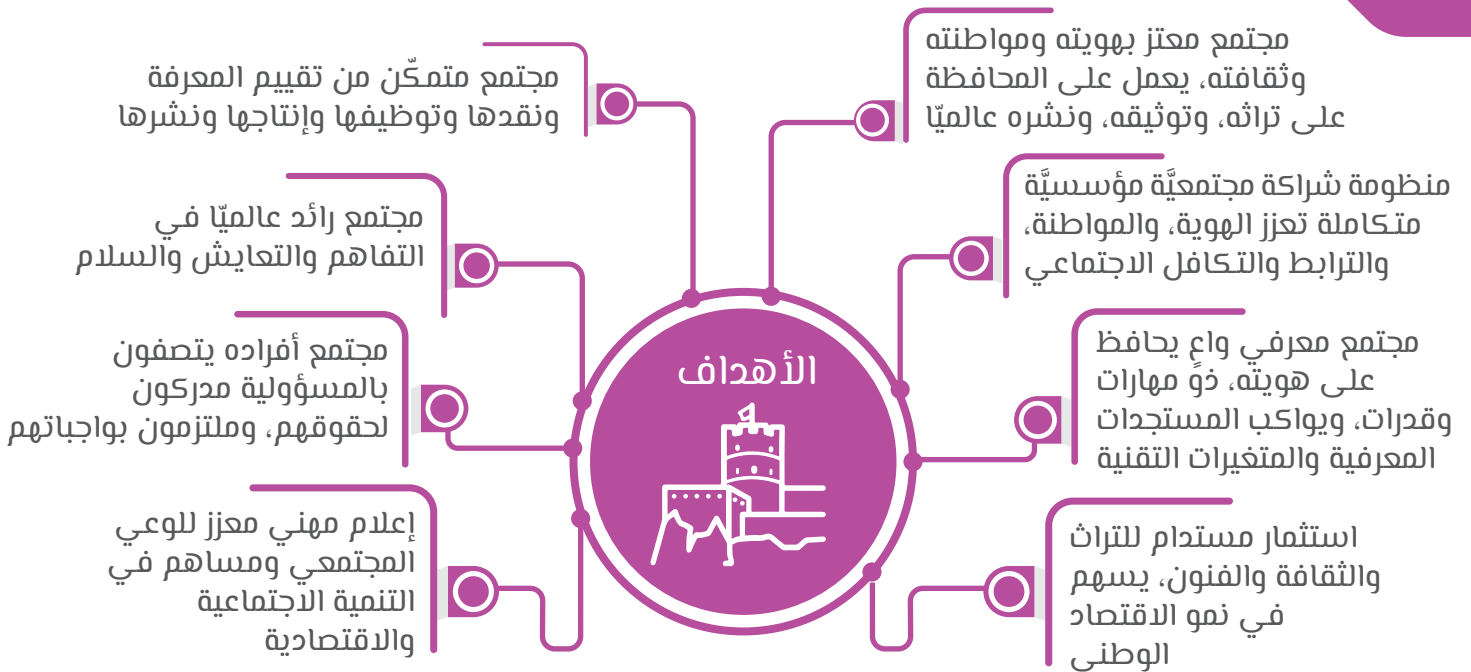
الأهداف

مجتمع معتز بهويته ومواطنته وثقافته، يعمل على المحافظة على تراثه، وتوثيقه، ونشره عالميّا

منظومة شراكة مجتمعيَّة مؤسسيَّة متكاملة تعزز الهوية، والمواطنة، والترابط والتكافل الاجتماعي

مجتمع معرفي واعٍ يحافظ على هويته، ذوٍ مهارات وقدرات، ويواكب المستجدات المعرفية والمتغيرات التقنية

استثمار مستدام للتراث والثقافة والفنون، يسهم في نمو الاقتصاد الوطني

مجتمع متمكّن من تقييم المعرفة ونقدها وتوظيفها وإنتاجها ونشرها

مجتمع رائد عالميّا في التفاهم والتعايش والسلام

مجتمع أفراده يتصفون بالمسؤولية مدركون لحقوقهم، وملتزمون بواجباتهم

إعلام مهني معزز للوعي المجتمعي ومساهم في التنمية الاجتماعية والاقتصادية